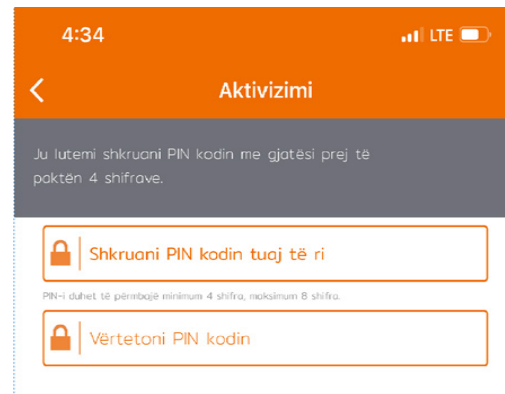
4:34
LTE

Aktivizimi

Ju lutemi shkruani PIN kodin me gjatësi prej të paktën 4 shifrave.

Shkruani PIN kodin tuaj të ri

PIN-i duhet të përmbajë minimum 4 shifra, maksimum 8 shifra.

Vërtetoni PIN kodin